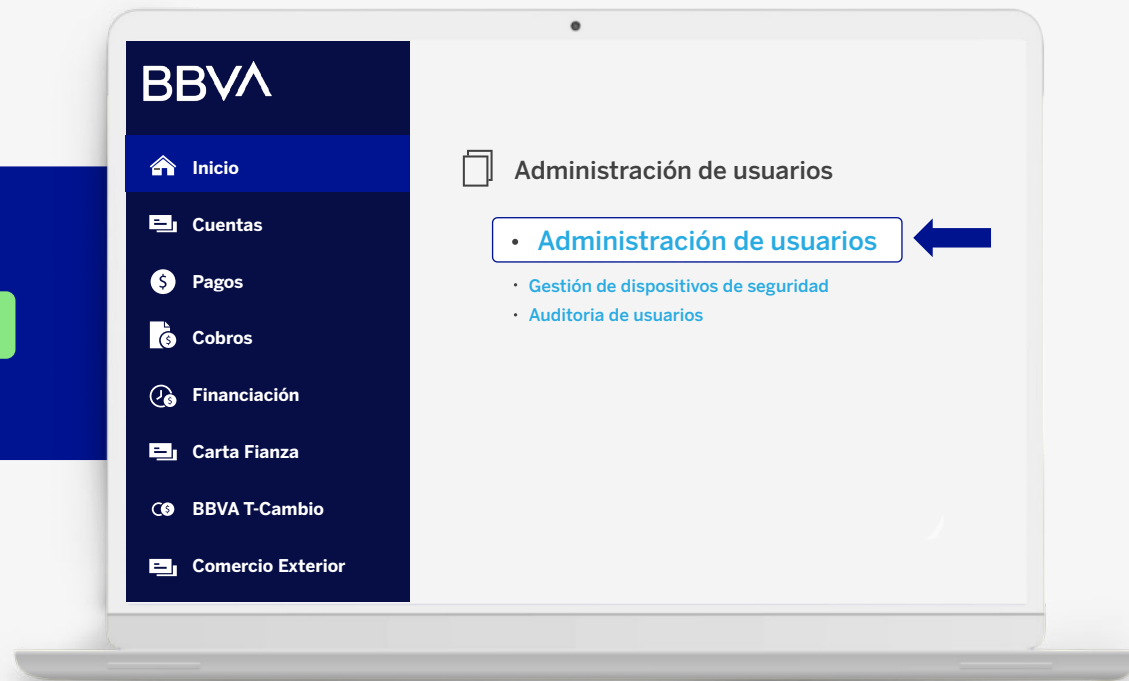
BBVA

Inicio
Cuentas
Pagos
Cobros
Financiación
Carta Fianza
BBVA T-Cambio
Comercio Exterior

Administración de usuarios

• Administración de usuarios
• Gestión de dispositivos de seguridad
• Auditoria de usuarios